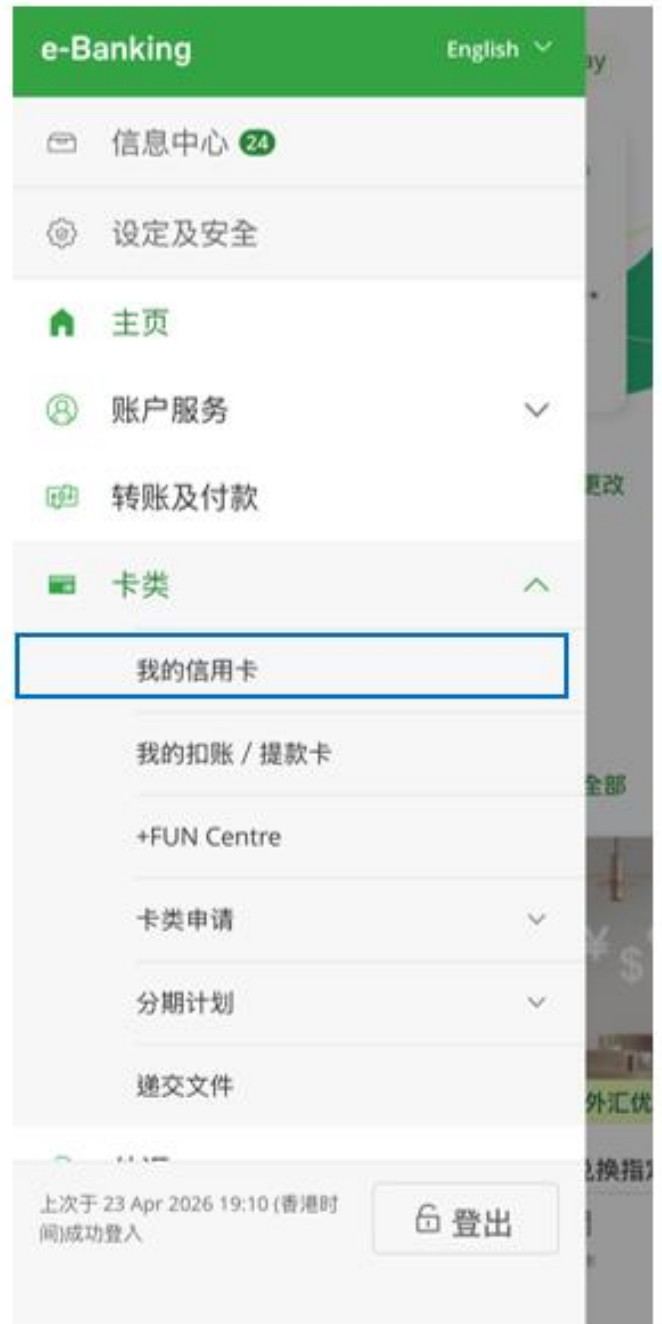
e-Banking English

信息中心 24

设定及安全

主页

账户服务

转账及付款

卡类

我的信用卡

我的扣账 / 提款卡

+FUN Centre

卡类申请

分期计划

递交文件

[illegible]

上次于 23 Apr 2026 19:10 (香港时间)成功登入

登出

ay

更改

全部

外汇优

兑换指